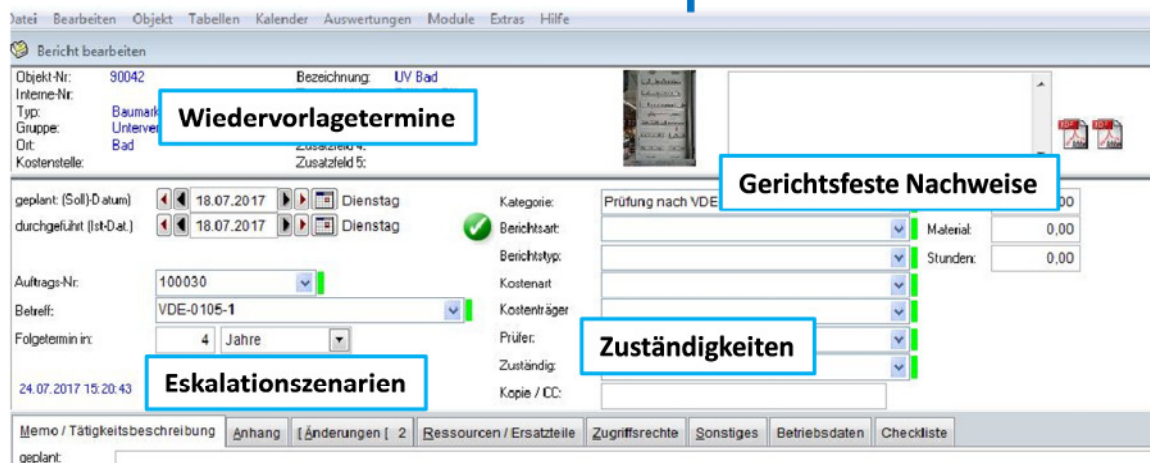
Datei Bearbeiten Objekt Tabellen Kalender Auswertungen Module Extras Hilfe

Bericht bearbeiten

Objekt-Nr: 90042
Interne-Nr:
Typ: Baumark
Gruppe: Unterver
Ort: Bad
Kostenstelle:

Bezeichnung: UV Bad
Zusatzfeld 4:
Zusatzfeld 5:

Wiedervorlagetermine

Gerichtsfeste Nachweise

geplant: (Soll)-Datum) 18.07.2017 Dienstag
durchgeführt (Ist-Dat.) 18.07.2017 Dienstag

Kategorie: Prüfung nach VDE
Berichtsart:
Berichtstyp:
Kostenart
Kostenträger
Prüfer:
Zuständig:
Kopie / CC:

,00
Material: 0,00
Stunden: 0,00

Auftrags-Nr: 100030
Betreff: VDE-0105-1
Folgetermin in: 4 Jahre

Zuständigkeiten

24.07.2017 15:20:43

Eskalationszenarien

Memo / Tätigkeitsbeschreibung | Anhang | Änderungen [ 2 | Ressourcen / Ersatzteile | Zugriffsrechte | Sonstiges | Betriebsdaten | Checkliste

geplant: